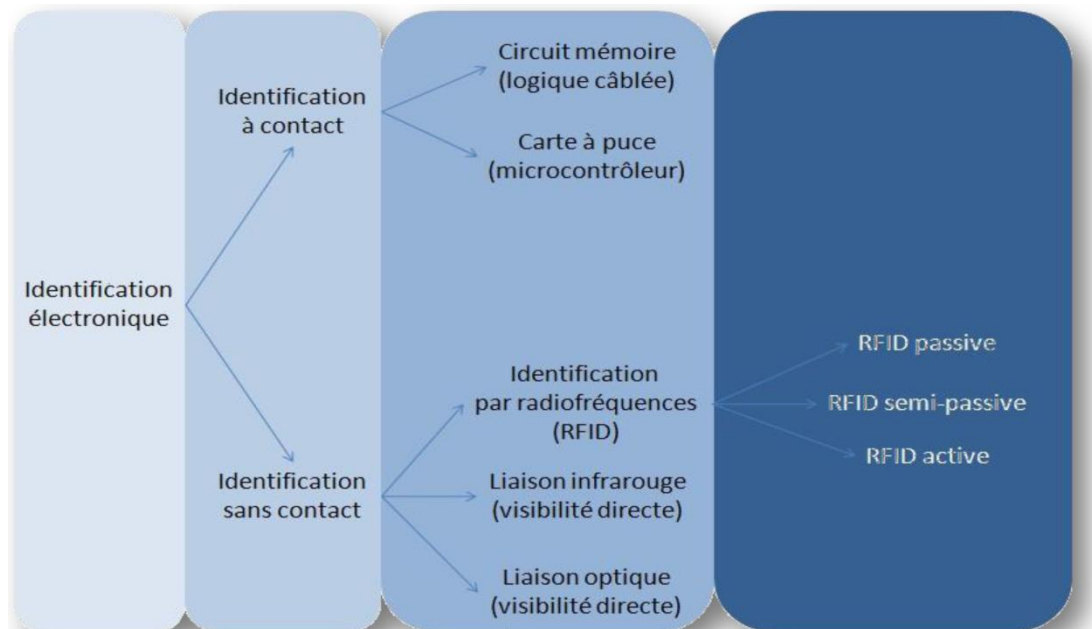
Identification électronique

Identification à contact

Identification sans contact

Circuit mémoire (logique câblée)

Carte à puce (microcontrôleur)

Identification par radiofréquences (RFID)

Liaison infrarouge (visibilité directe)

Liaison optique (visibilité directe)

RFID passive

RFID semi-passive

RFID active